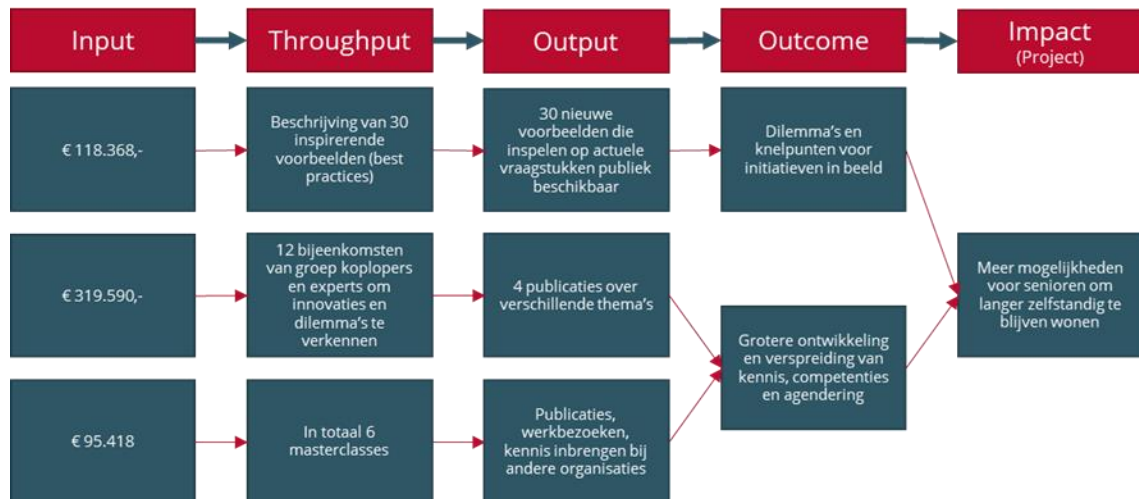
Input

Throughput

Output

Outcome

Impact
(Project)

€ 118.368,-

Beschrijving van 30 inspirerende voorbeelden (best practices)

30 nieuwe voorbeelden die inspelen op actuele vraagstukken publiek beschikbaar

Dilemma's en knelpunten voor initiatieven in beeld

€ 319.590,-

12 bijeenkomsten van groep koplopers en experts om innovaties en dilemma's te verkennen

4 publicaties over verschillende thema's

Meer mogelijkheden voor senioren om langer zelfstandig te blijven wonen

Grotere ontwikkeling en verspreiding van kennis, competenties en agendering

€ 95.418

In totaal 6 masterclasses

Publicaties, werkbezoeken, kennis inbrengen bij andere organisaties